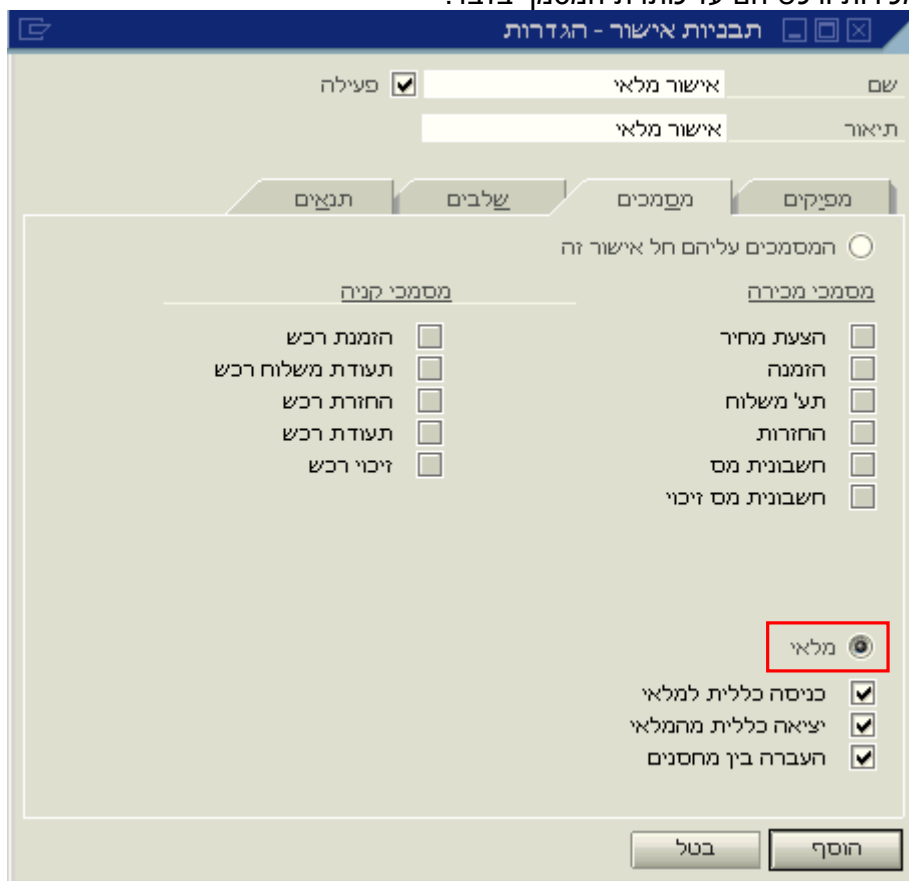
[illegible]

תבניות אישור - הגדרות

שם אישור מלאי ☑ פעילה

תיאור אישור מלאי

מפיקים | מסמכים | שלבים | תנאים

המסמכים עליהם חל אישור זה

מסמכי מכירה

הצעת מחיר
הזמנה
תע' משלוח
החזרות
חשבונית מס
חשבונית מס זיכוי

מסמכי קניה

הזמנת רכש
תעודת משלוח רכש
החזרת רכש
תעודת רכש
זיכוי רכש

מלאי

כניסה כללית למלאי
יציאה כללית מהמלאי
העברה בין מחסנים

הוסף
בטל